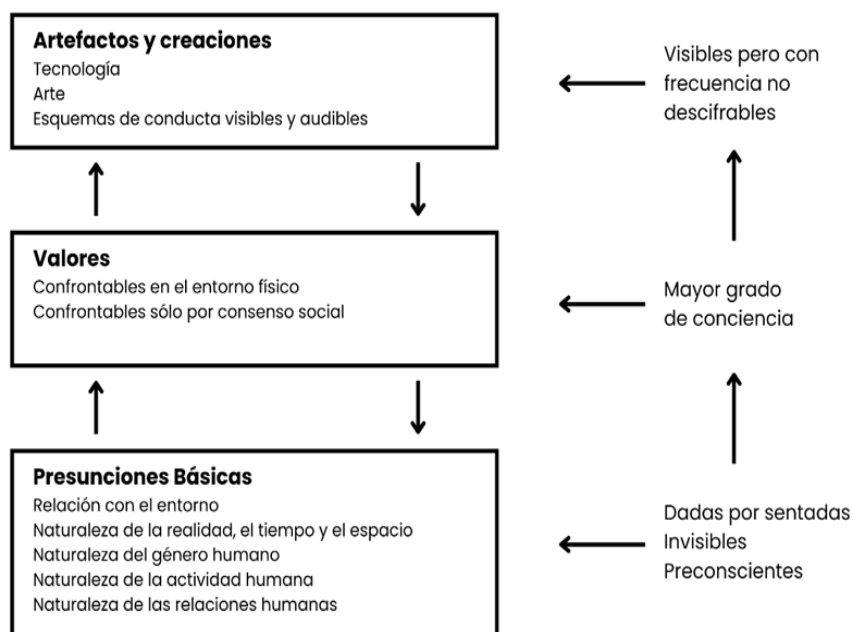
**Artefactos y creaciones**
Tecnología
Arte
Esquemas de conducta visibles y audibles

Visibles pero con frecuencia no descifrables

**Valores**
Confrontables en el entorno físico
Confrontables sólo por consenso social

Mayor grado de conciencia

**Presunciones Básicas**
Relación con el entorno
Naturaleza de la realidad, el tiempo y el espacio
Naturaleza del género humano
Naturaleza de la actividad humana
Naturaleza de las relaciones humanas

Dadas por sentadas
Invisibles
Preconscientes